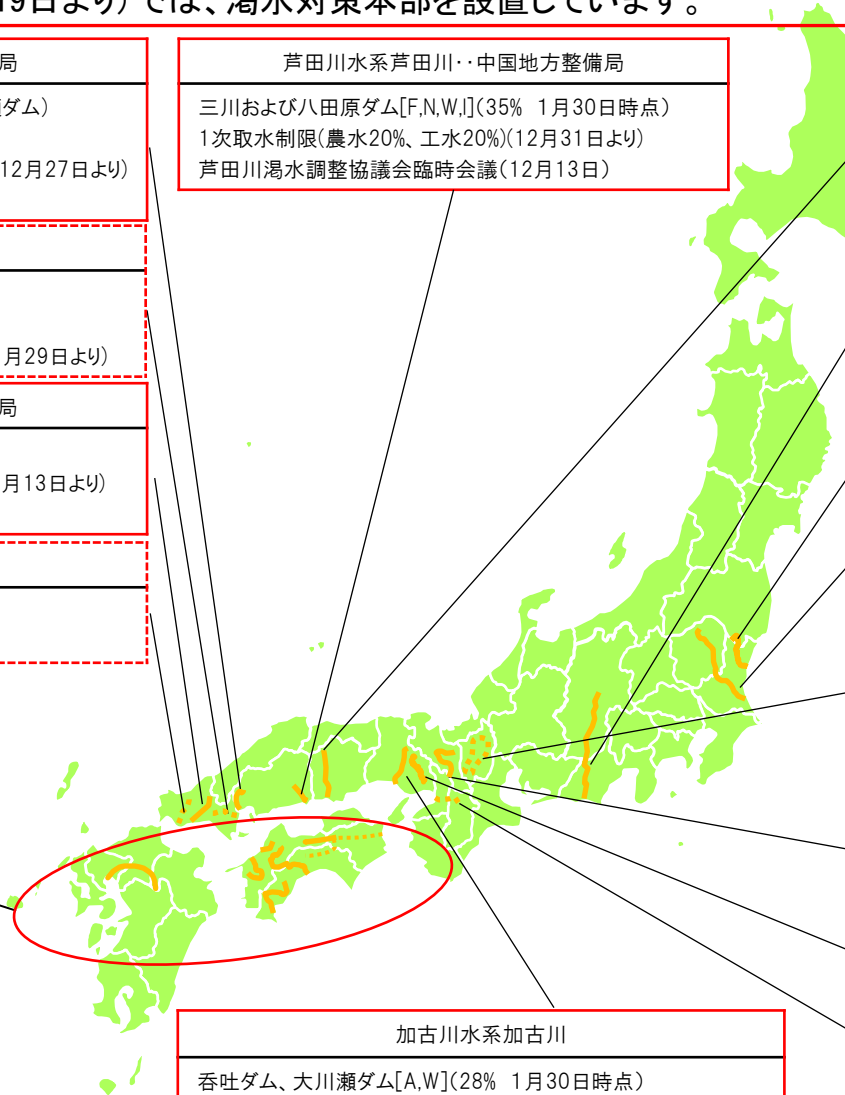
19日より)では、渇水対策本部を設置しています。

局

ダム)

12月27日より)

月29日より)

局

月13日より)

芦田川水系芦田川・・中国地方整備局

三川および八田原ダム[F,N,W,I](35% 1月30日時点)
1次取水制限(農水20%、工水20%)(12月31日より)
芦田川渇水調整協議会臨時会議(12月13日)

加古川水系加古川

呑吐ダム、大川瀬ダム[A,W](28% 1月30日時点)